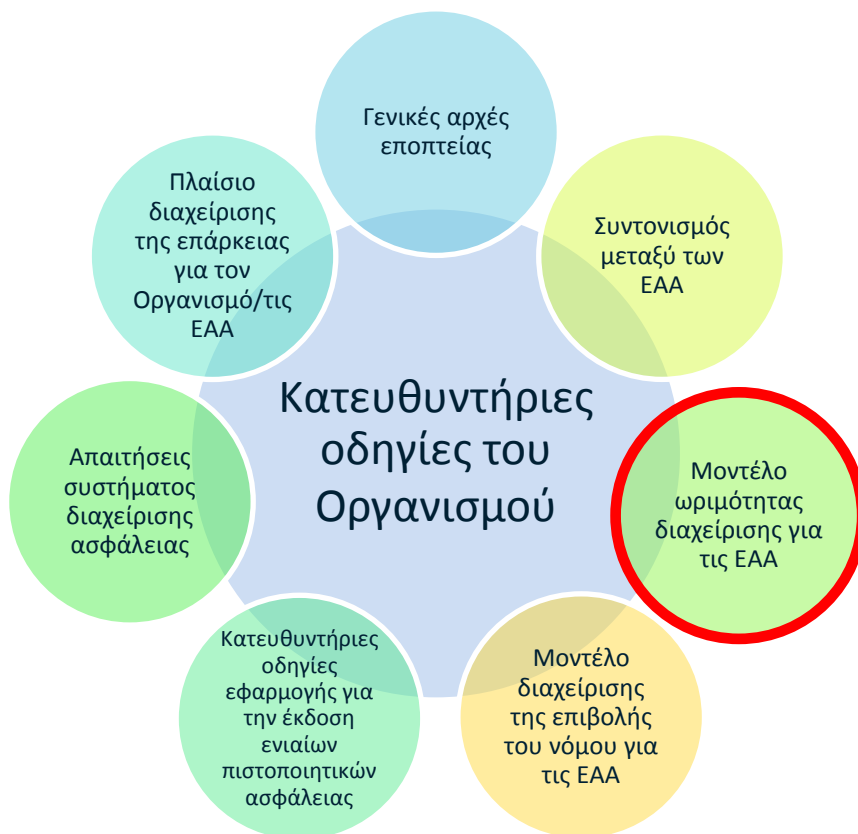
Κατευθυντήριες οδηγίες του Οργανισμού

Γενικές αρχές εποπτείας

Συντονισμός μεταξύ των ΕΑΑ

Μοντέλο ωριμότητας διαχείρισης για τις ΕΑΑ

Μοντέλο διαχείρισης της επιβολής του νόμου για τις ΕΑΑ

Κατευθυντήριες οδηγίες εφαρμογής για την έκδοση ενιαίων πιστοποιητικών ασφάλειας

Απαιτήσεις συστήματος διαχείρισης ασφάλειας

Πλαίσιο διαχείρισης της επάρκειας για τον Οργανισμό/τις ΕΑΑ